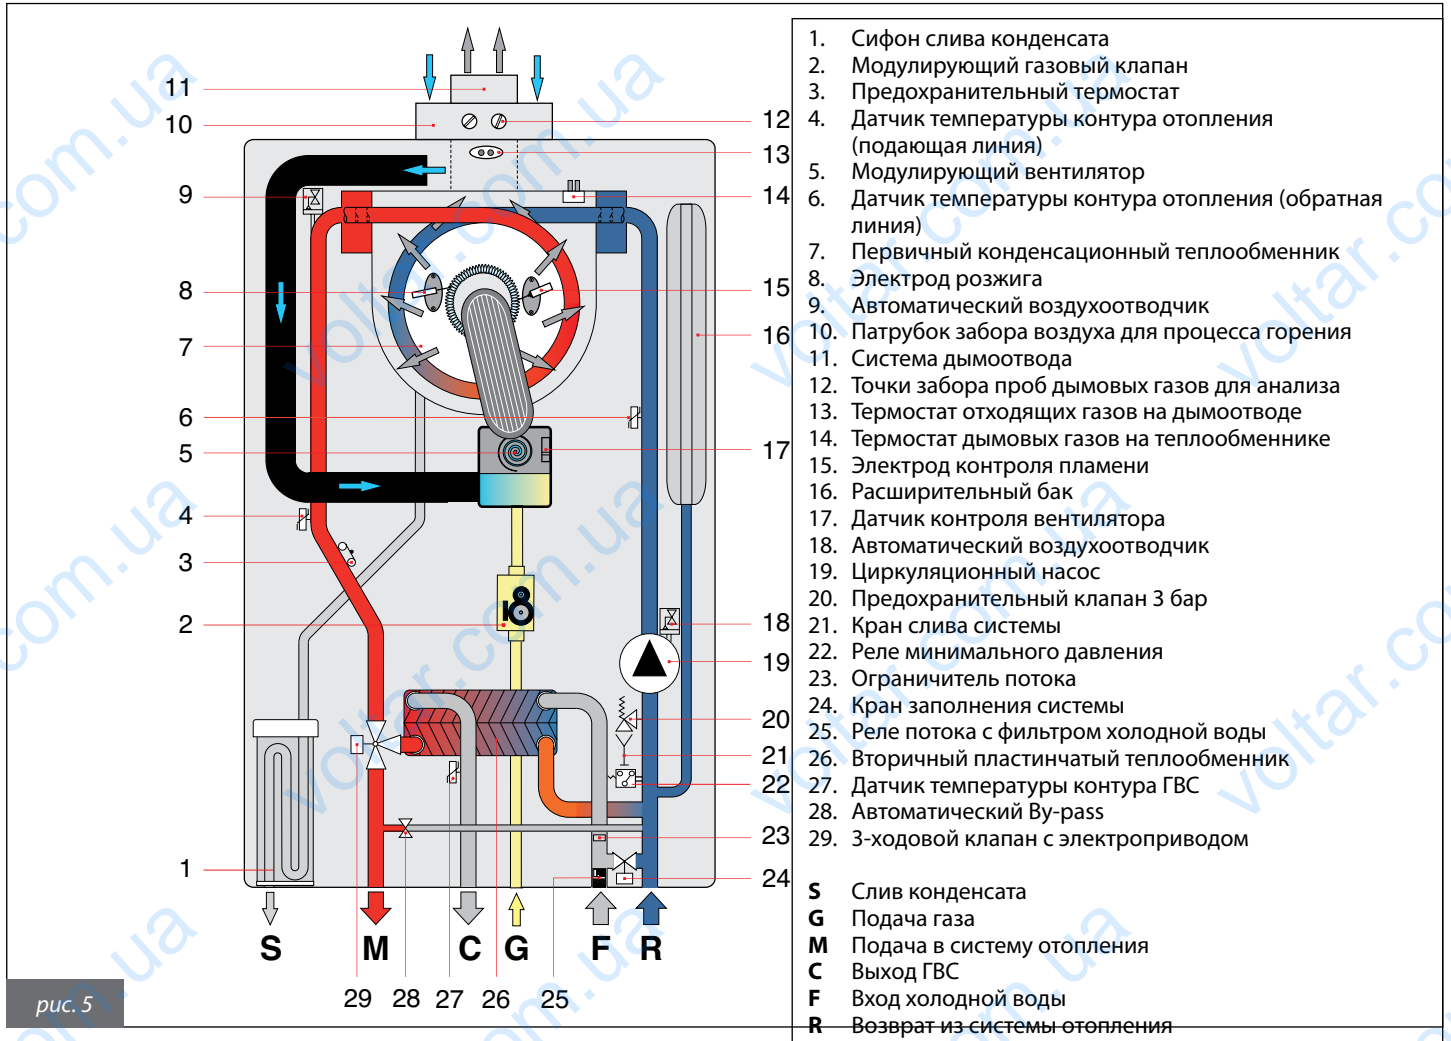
11
10
9
8
7
6
5
4
3
2
1

12
13
14
15
16
17
18
19
20
21
22
23
24

S M C G F R

29 28 27 26 25

рис. 5

1. Сифон слива конденсата
2. Модулирующий газовый клапан
3. Предохранительный термостат
4. Датчик температуры контура отопления (подающая линия)
5. Модулирующий вентилятор
6. Датчик температуры контура отопления (обратная линия)
7. Первичный конденсационный теплообменник
8. Электрод розжига
9. Автоматический воздухоотводчик
10. Патрубок забора воздуха для процесса горения
11. Система дымоотвода
12. Точки забора проб дымовых газов для анализа
13. Термостат отходящих газов на дымоотводе
14. Термостат дымовых газов на теплообменнике
15. Электрод контроля пламени
16. Расширительный бак
17. Датчик контроля вентилятора
18. Автоматический воздухоотводчик
19. Циркуляционный насос
20. Предохранительный клапан 3 бар
21. Кран слива системы
22. Реле минимального давления
23. Ограничитель потока
24. Кран заполнения системы
25. Реле потока с фильтром холодной воды
26. Вторичный пластинчатый теплообменник
27. Датчик температуры контура ГВС
28. Автоматический By-pass
29. 3-ходовой клапан с электроприводом

S Слив конденсата
G Подача газа
M Подача в систему отопления
C Выход ГВС
F Вход холодной воды
R Возврат из системы отопления